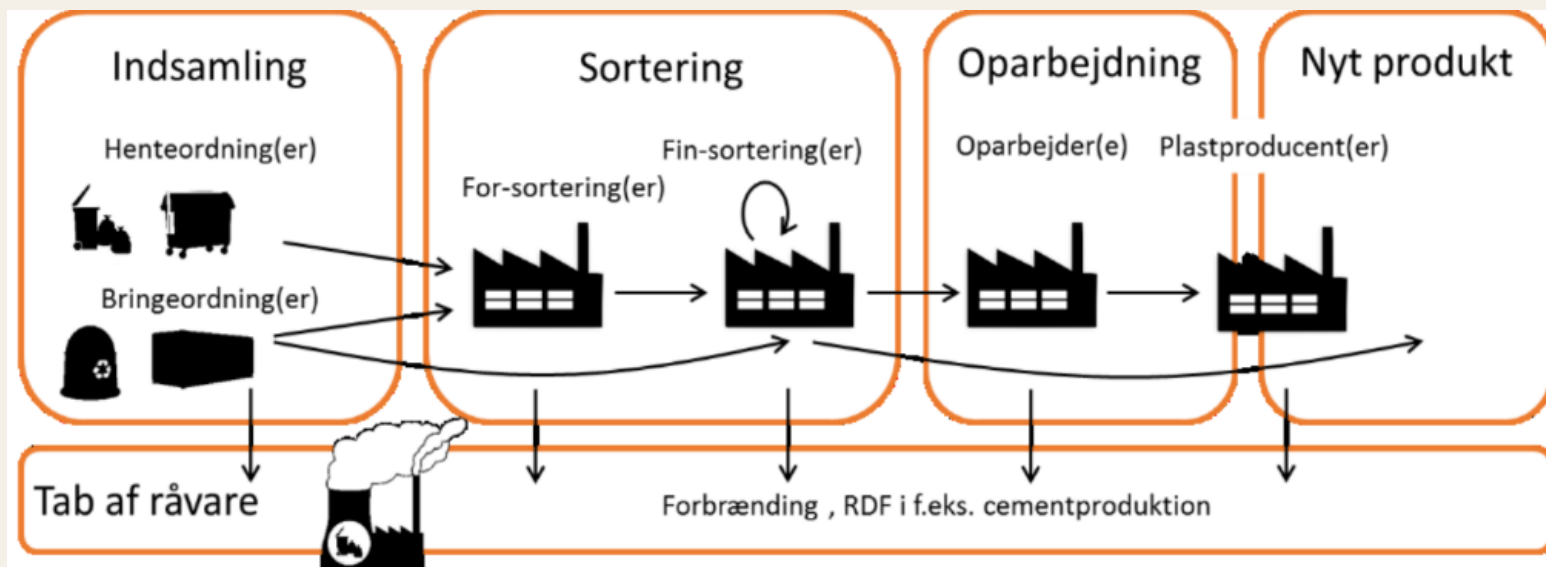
Indsamling

Henteordning(er)

Bringeordning(er)

Sortering

For-sortering(er)

Fin-sortering(er)

Oparbejdning

Oparbejder(e)

Nyt produkt

Plastproducent(er)

Tab af råvare

Forbrænding , RDF i f.eks. cementproduktion